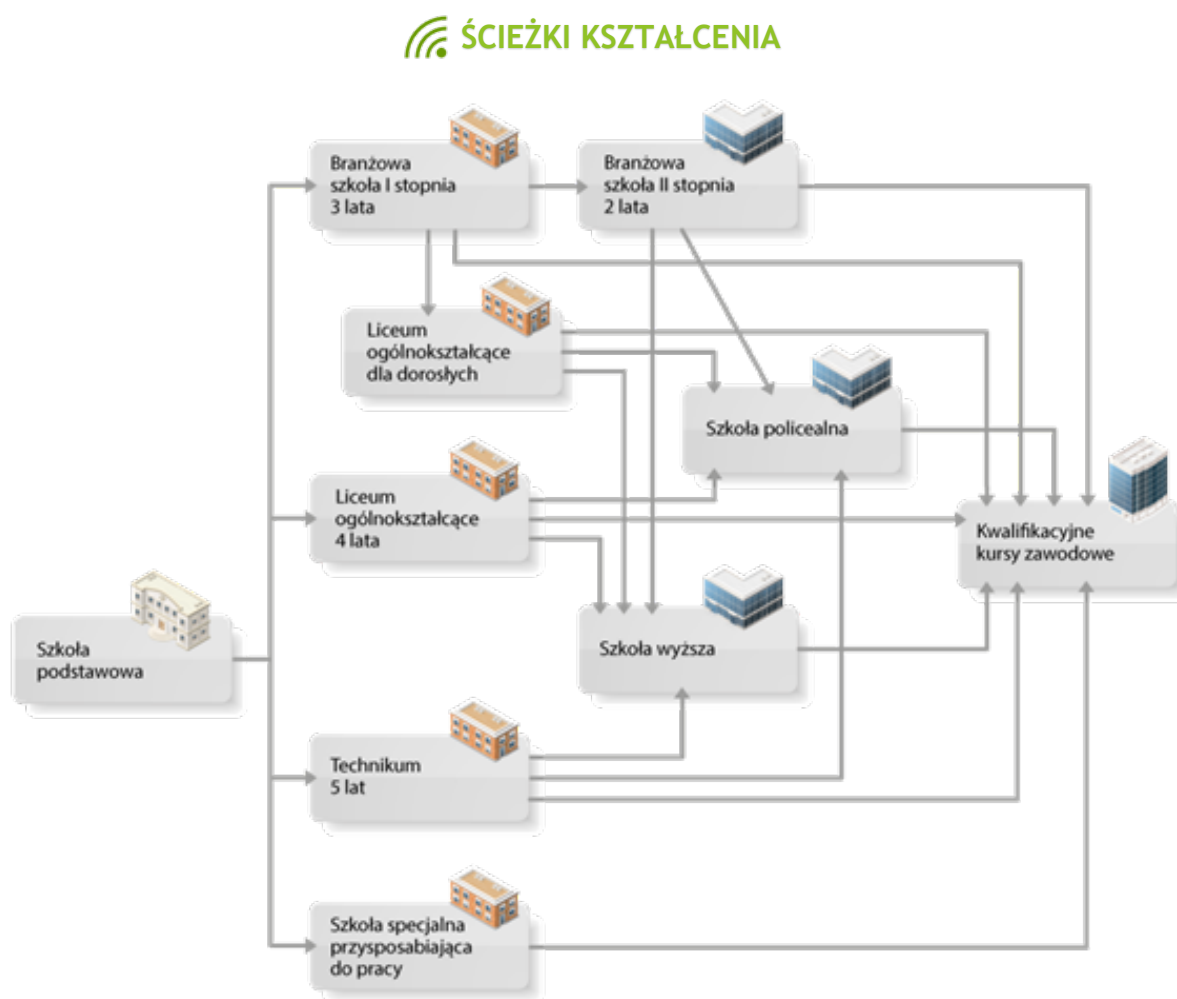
ŚCIEŻKI KSZTAŁCENIA

Branżowa szkoła I stopnia 3 lata

Branżowa szkoła II stopnia 2 lata

Liceum ogólnokształcące dla dorosłych

Szkoła policealna

Liceum ogólnokształcące 4 lata

Kwalifikacyjne kursy zawodowe

Szkoła podstawowa

Szkoła wyższa

Technikum 5 lat

Szkoła specjalna przysposabiająca do pracy